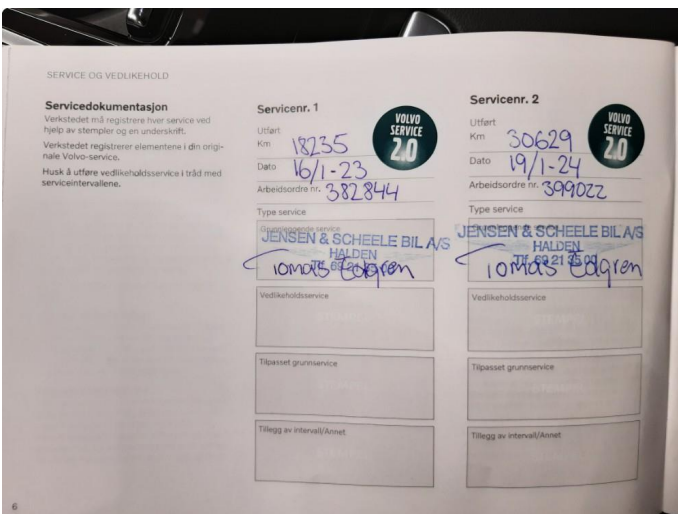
SERVICE OG VEDLIKEHOLD

Servicedokumentasjon
Verkstedet må registrere hver service ved hjelp av stempler og en underskrift.

Verkstedet registrerer elementene i din originale Volvo-service.

Husk å utføre vedlikeholdsservice i tråd med serviceintervallene.

Servicenr. 1
VOLVO SERVICE 2.0
Utført
Km 18235
Dato 16/1-23
Arbeidsordre nr. 382844
Type service
Grunnleggende service
JENSEN & SCHEELE BIL A/S
HALDEN
Tlf. 69 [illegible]
Tomas Edgren
Vedlikeholdsservice
Tilpasset grunnservice
Tillegg av intervall/Annet

Servicenr. 2
VOLVO SERVICE 2.0
Utført
Km 30629
Dato 19/1-24
Arbeidsordre nr. 399022
Type service
JENSEN & SCHEELE BIL A/S
HALDEN
Tlf. 69 21 35 00
Tomas Edgren
Vedlikeholdsservice
Tilpasset grunnservice
Tillegg av intervall/Annet

6